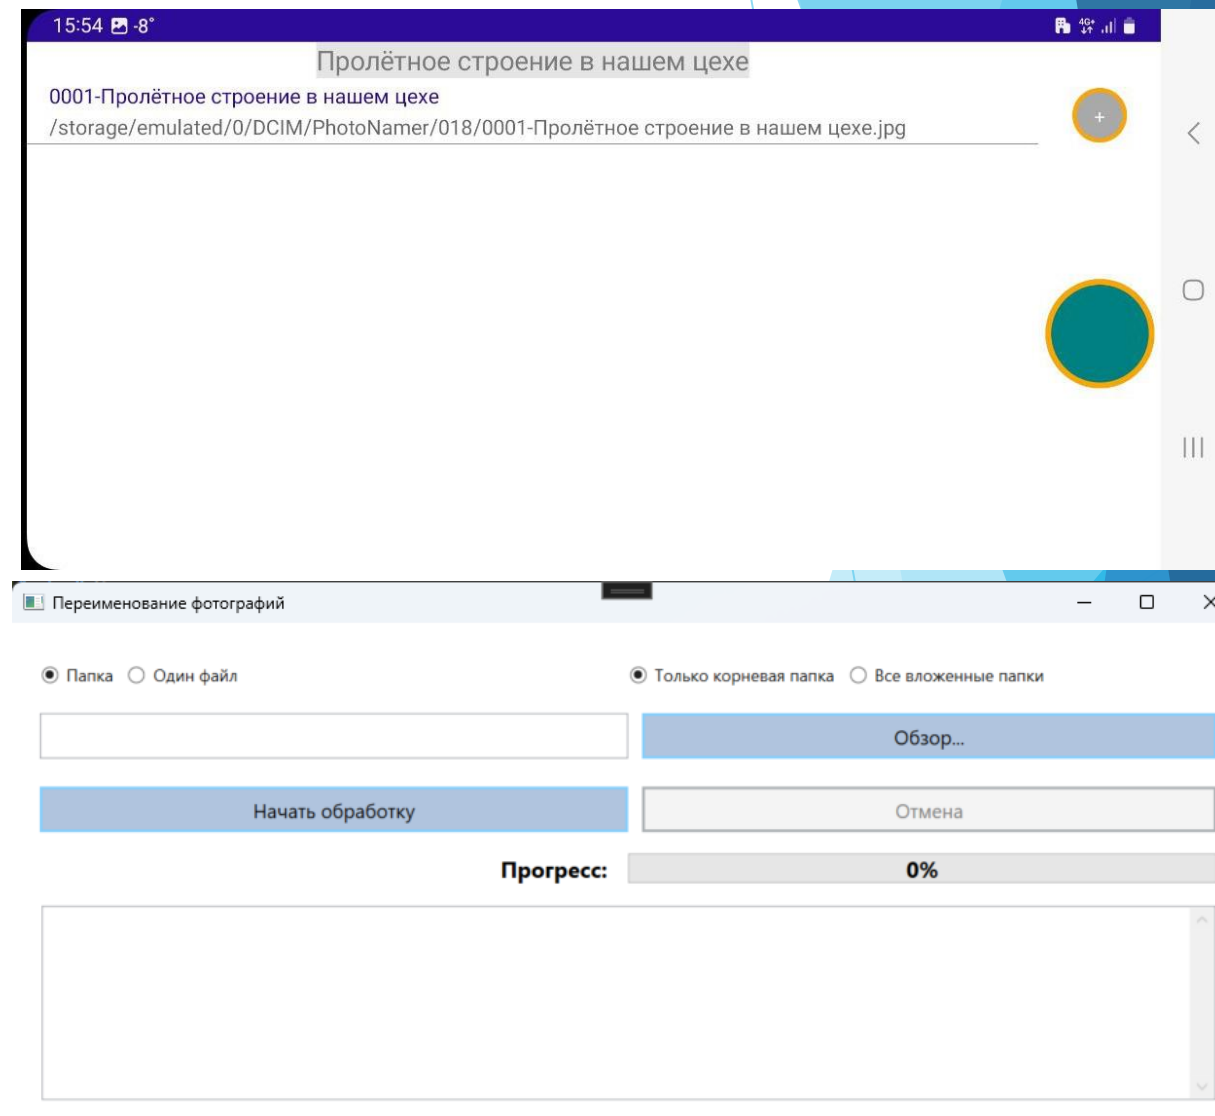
15:54 -8°

Пролётное строение в нашем цехе

0001-Пролётное строение в нашем цехе
/storage/emulated/0/DCIM/PhotoNamer/018/0001-Пролётное строение в нашем цехе.jpg

+

Переименование фотографий

Папка Один файл

Только корневая папка Все вложенные папки

Обзор...

Начать обработку

Отмена

Прогресс:

0%